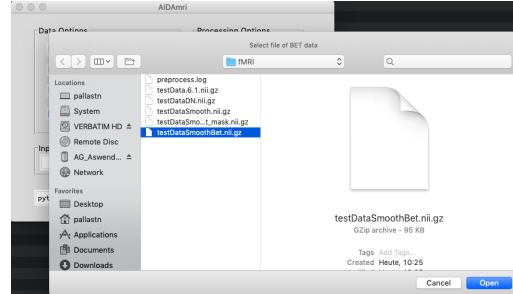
AIDAmri

Data Options

Processing Options

Select file of BET data

fMRI

Locations

pallastn

System

VERBATIM HD

Remote Disc

AG_Aswend...

Network

Favorites

Desktop

pallastn

Applications

Documents

Downloads

preprocess.log

testData.6.1.nii.gz

testDataDN.nii.gz

testDataSmooth.nii.gz

testDataSmo...t_mask.nii.gz

testDataSmoothBet.nii.gz

Inp

pyt

testDataSmoothBet.nii.gz

GZip archive - 95 KB

Tags Add Tags...

Created Heute, 10:25

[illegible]

Cancel

Open